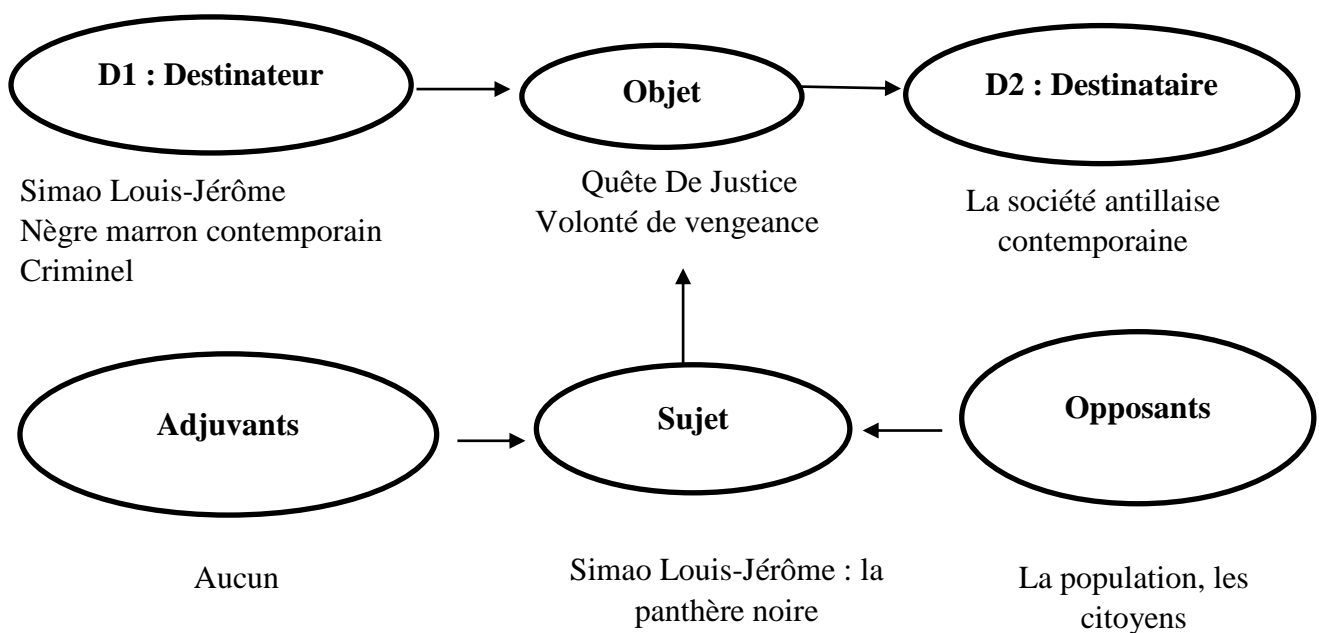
D1 : Destinateur

Objet

D2 : Destinataire

Simao Louis-Jérôme
Nègre marron contemporain
Criminel

Quête De Justice
Volonté de vengeance

La société antillaise contemporaine

Adjuvants

Sujet

Opposants

Aucun

Simao Louis-Jérôme : la panthère noire

La population, les citoyens